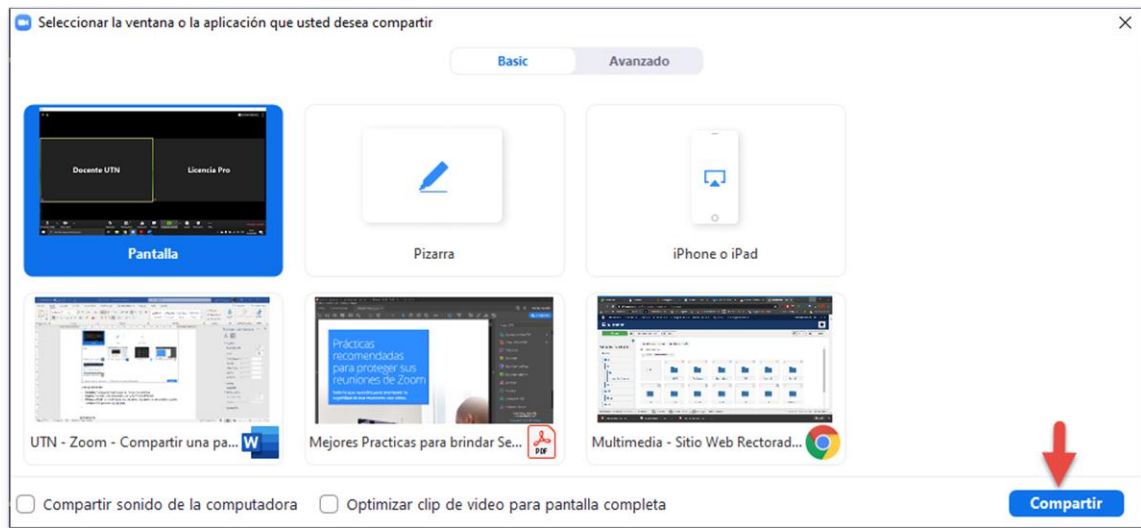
Seleccionar la ventana o la aplicación que usted desea compartir

Basic

Avanzado

Docente UTN

Licencia Pro

Pantalla

Pizarra

iPhone o iPad

Prácticas recomendadas para proteger sus reuniones de Zoom

UTN - Zoom - Compartir una pa...

Mejores Practicas para brindar Se...

PDF

Multimedia - Sitio Web Rectorad...

Compartir sonido de la computadora

Optimizar clip de video para pantalla completa

Compartir